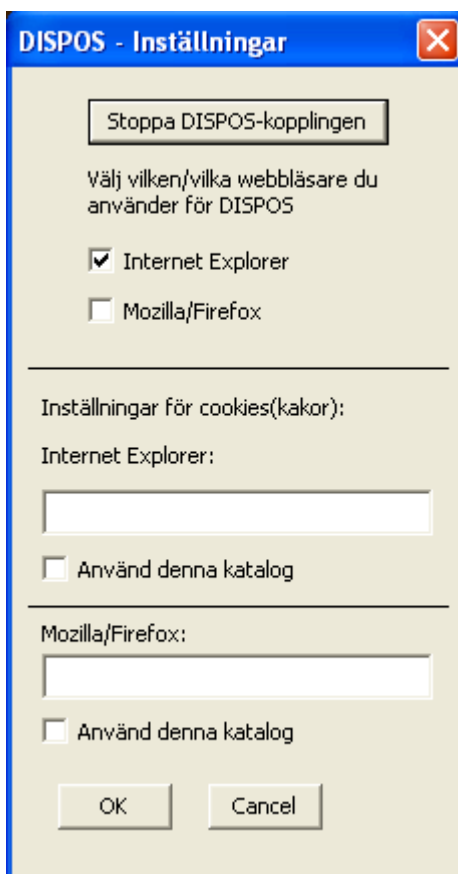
DISPOS - Inställningar

Stoppa DISPOS-kopplingen

Välj vilken/vilka webbläsare du använder för DISPOS

Internet Explorer

Mozilla/Firefox

Inställningar för cookies(kakor):

Internet Explorer:

Använd denna katalog

Mozilla/Firefox:

Använd denna katalog

OK

Cancel